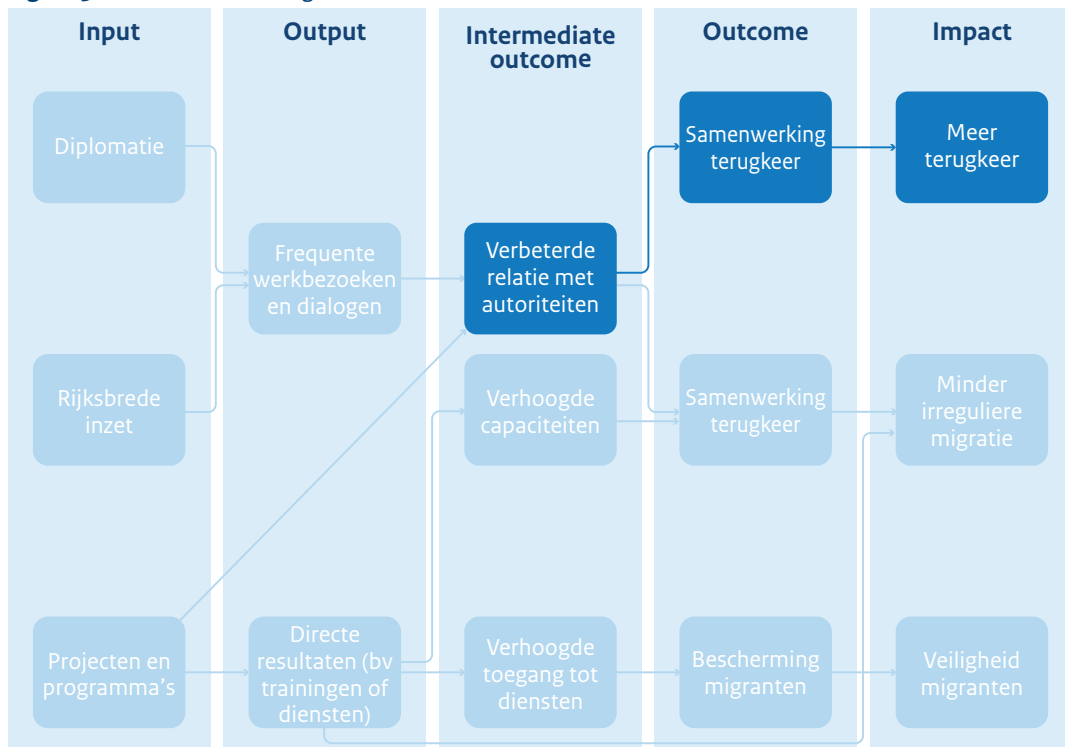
Input

Output

Intermediate outcome

Outcome

Impact

Diplomatie

Rijksbrede inzet

Projecten en programma's

Frequente werkbezoeken en dialogen

Directe resultaten (bv trainingen of diensten)

Verbeterde relatie met autoriteiten

Verhoogde capaciteiten

Verhoogde toegang tot diensten

Samenwerking terugkeer

Samenwerking terugkeer

Bescherming migranten

Meer terugkeer

Minder irreguliere migratie

Veiligheid migranten